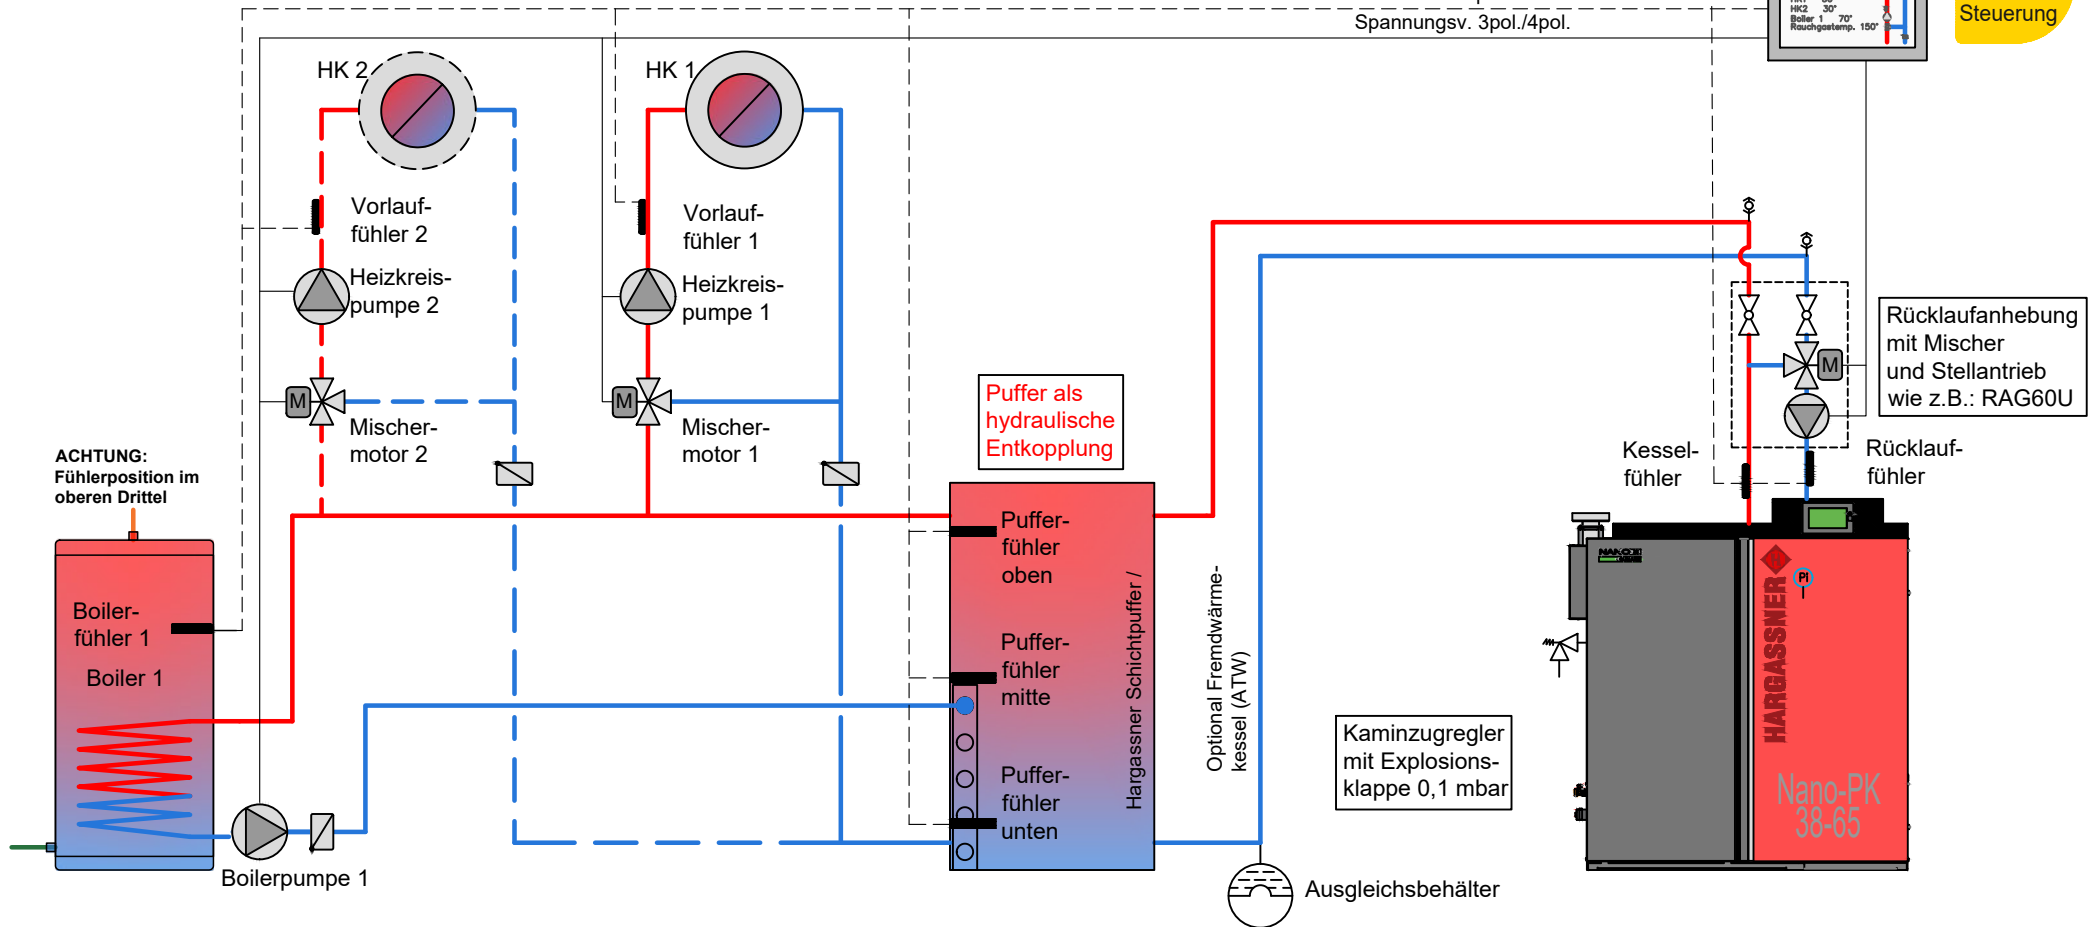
Spannungsv. 3pol./4pol.

HK2 30°
Boiler 1 70°
Rauchgastemp. 150°

Steuerung

HK 2

HK 1

Vorlauf-fühler 2

Vorlauf-fühler 1

Heizkreis-pumpe 2

Heizkreis-pumpe 1

M

M

Mischer-motor 2

Mischer-motor 1

Puffer als hydraulische Entkopplung

Rücklaufanhebung mit Mischer und Stellantrieb wie z.B.: RAG60U

M

Kessel-fühler

Rücklauf-fühler

ACHTUNG: Fühlerposition im oberen Drittel

Boiler-fühler 1

Boiler 1

Puffer-fühler oben

Puffer-fühler mitte

Puffer-fühler unten

Hargassner Schichtpuffer /

Optional Fremdwärme-kessel (ATW)

Kaminzugregler mit Explosions-klappe 0,1 mbar

HARGASSNER

Nano-PK 38-65

Boilerpumpe 1

Ausgleichsbehälter